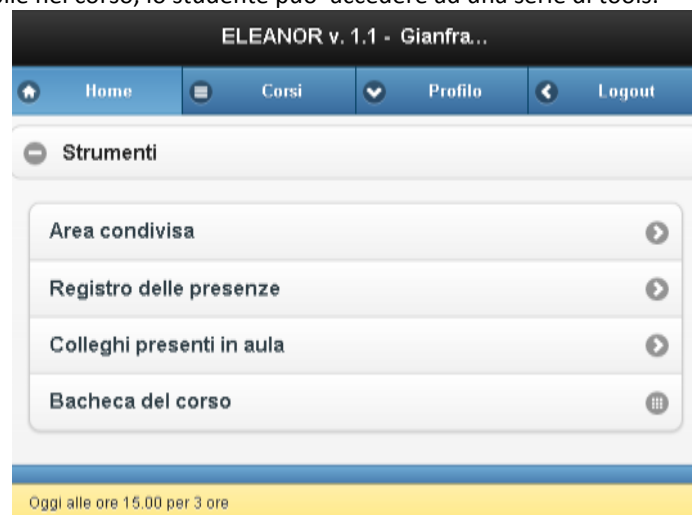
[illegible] nel corso) lo studente può accedere ad una serie di tools.

ELEANOR v. 1.1 - Gianfra...

Home
Corsi
Profilo
Logout

Strumenti

Area condivisa
Registro delle presenze
Colleghi presenti in aula
Bacheca del corso

Oggi alle ore 15.00 per 3 ore